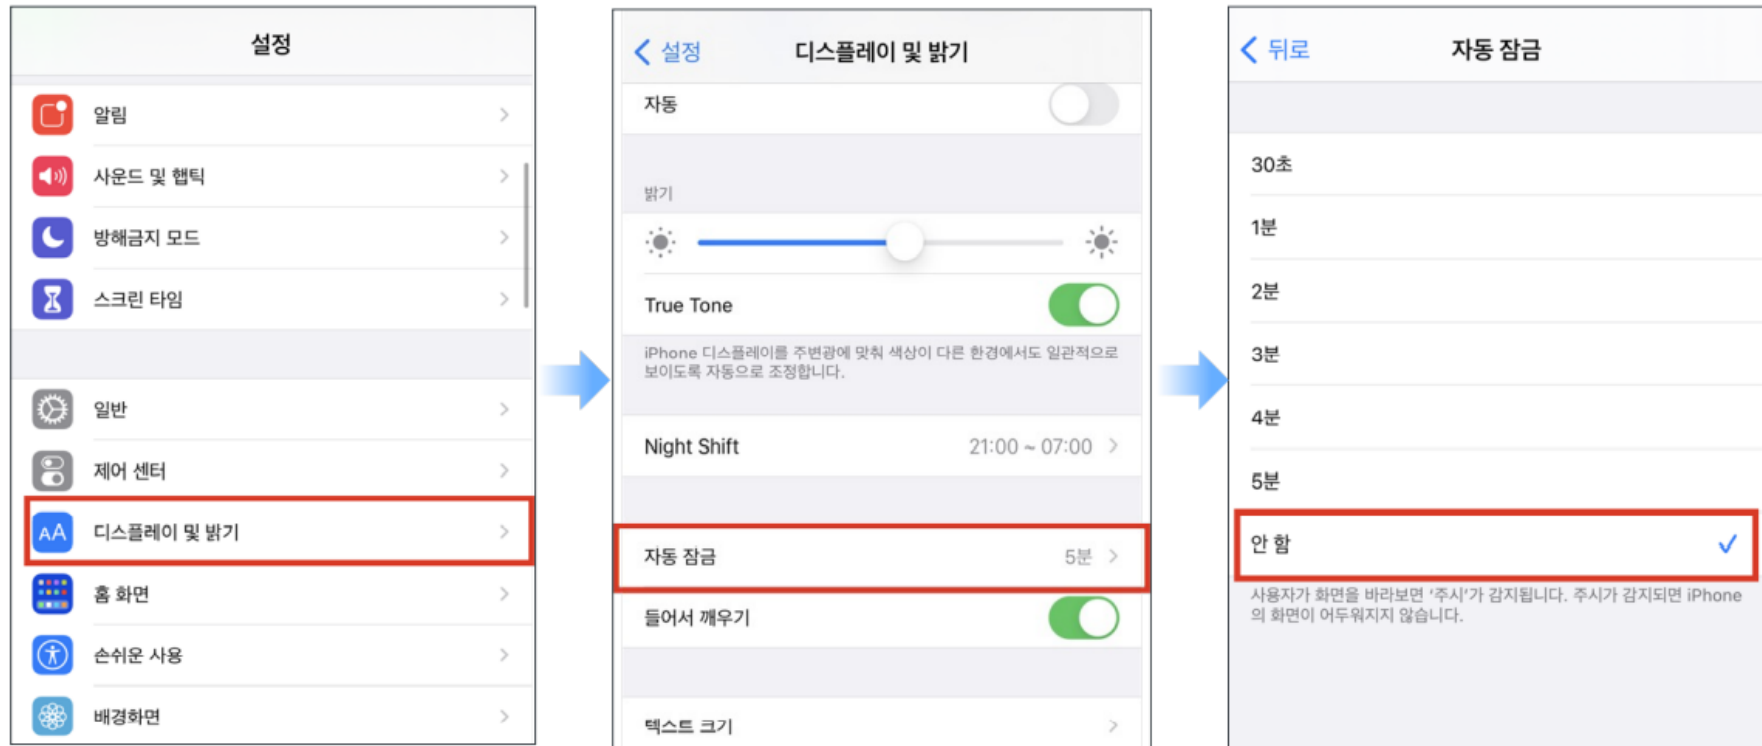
설정

알림

사운드 및 햅틱

방해금지 모드

스크린 타임

일반

제어 센터

AA 디스플레이 및 밝기

홈 화면

손쉬운 사용

배경화면

설정 디스플레이 및 밝기

자동

밝기

True Tone

iPhone 디스플레이를 주변광에 맞춰 색상이 다른 환경에서도 일관적으로 보이도록 자동으로 조정합니다.

Night Shift 21:00 ~ 07:00

자동 잠금 5분

들어서 깨우기

텍스트 크기

뒤로 자동 잠금

30초

1분

2분

3분

4분

5분

안 함 ✓

사용자가 화면을 바라보면 '주시'가 감지됩니다. 주시가 감지되면 iPhone의 화면이 어두워지지 않습니다.